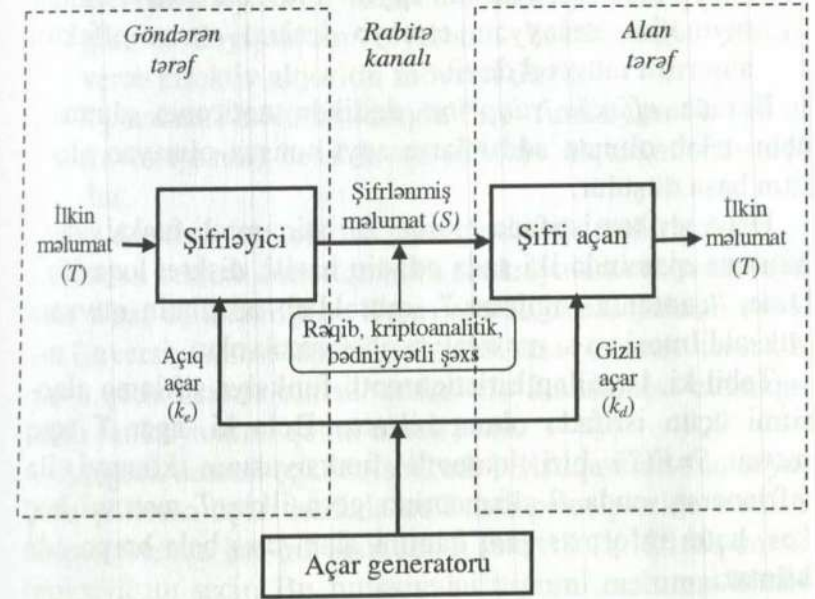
Göndərən tərəf

Rabitə kanalı

Alan tərəf

İlkin məlumat (T)

Şifrləyici

Şifrlənmiş məlumat (S)

Şifri açan

İlkin məlumat (T)

Rəqib, kriptoanalitik, bədniyyətli şəxs

Açıq açar ($k_e$)

Gizli açar ($k_d$)

Açar generatoru